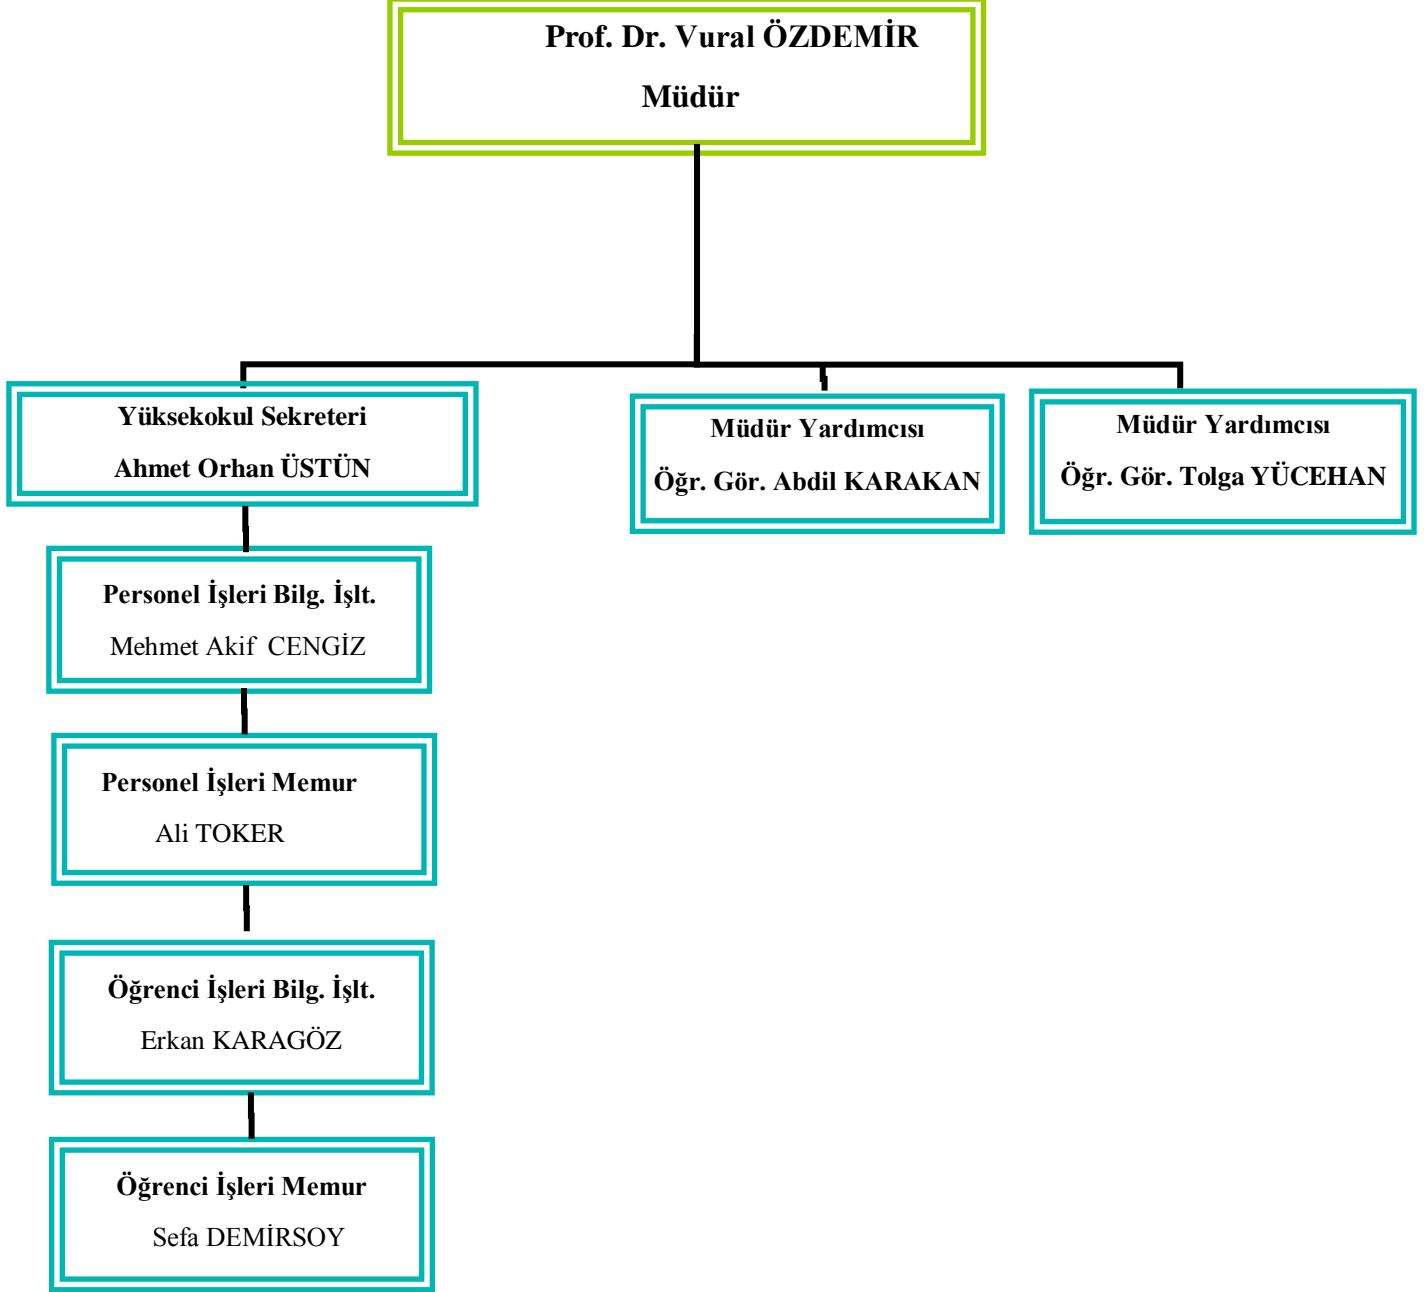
Prof. Dr. Vural ÖZDEMİR

Müdür

Yüksekokul Sekreteri

Ahmet Orhan ÜSTÜN

Müdür Yardımcısı

Öğr. Gör. Abdil KARAKAN

Müdür Yardımcısı

Öğr. Gör. Tolga YÜCEHAN

Personel İşleri Bilg. İşlt.

Mehmet Akif CENGİZ

Personel İşleri Memur

Ali TOKER

Öğrenci İşleri Bilg. İşlt.

Erkan KARAGÖZ

Öğrenci İşleri Memur

Sefa DEMİRSOY